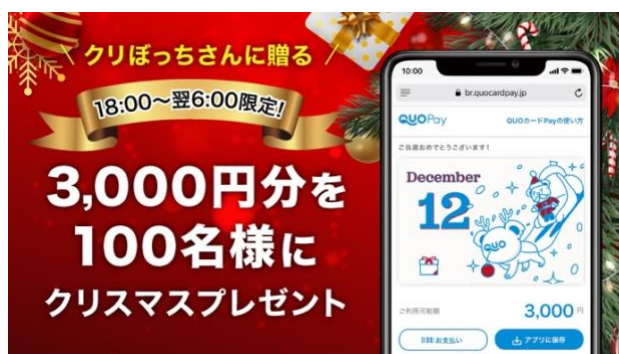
クリぼっちさんに贈る

18:00〜翌6:00限定!

3,000円分を
100名様に
クリスマスプレゼント

10:00

br.quocardpay.jp

QUO Pay

QUOカードPayの使い方

ご当選おめでとうございます!

December
12

QUO

ご利用可能額

3,000 円

お支払い

アプリに保存